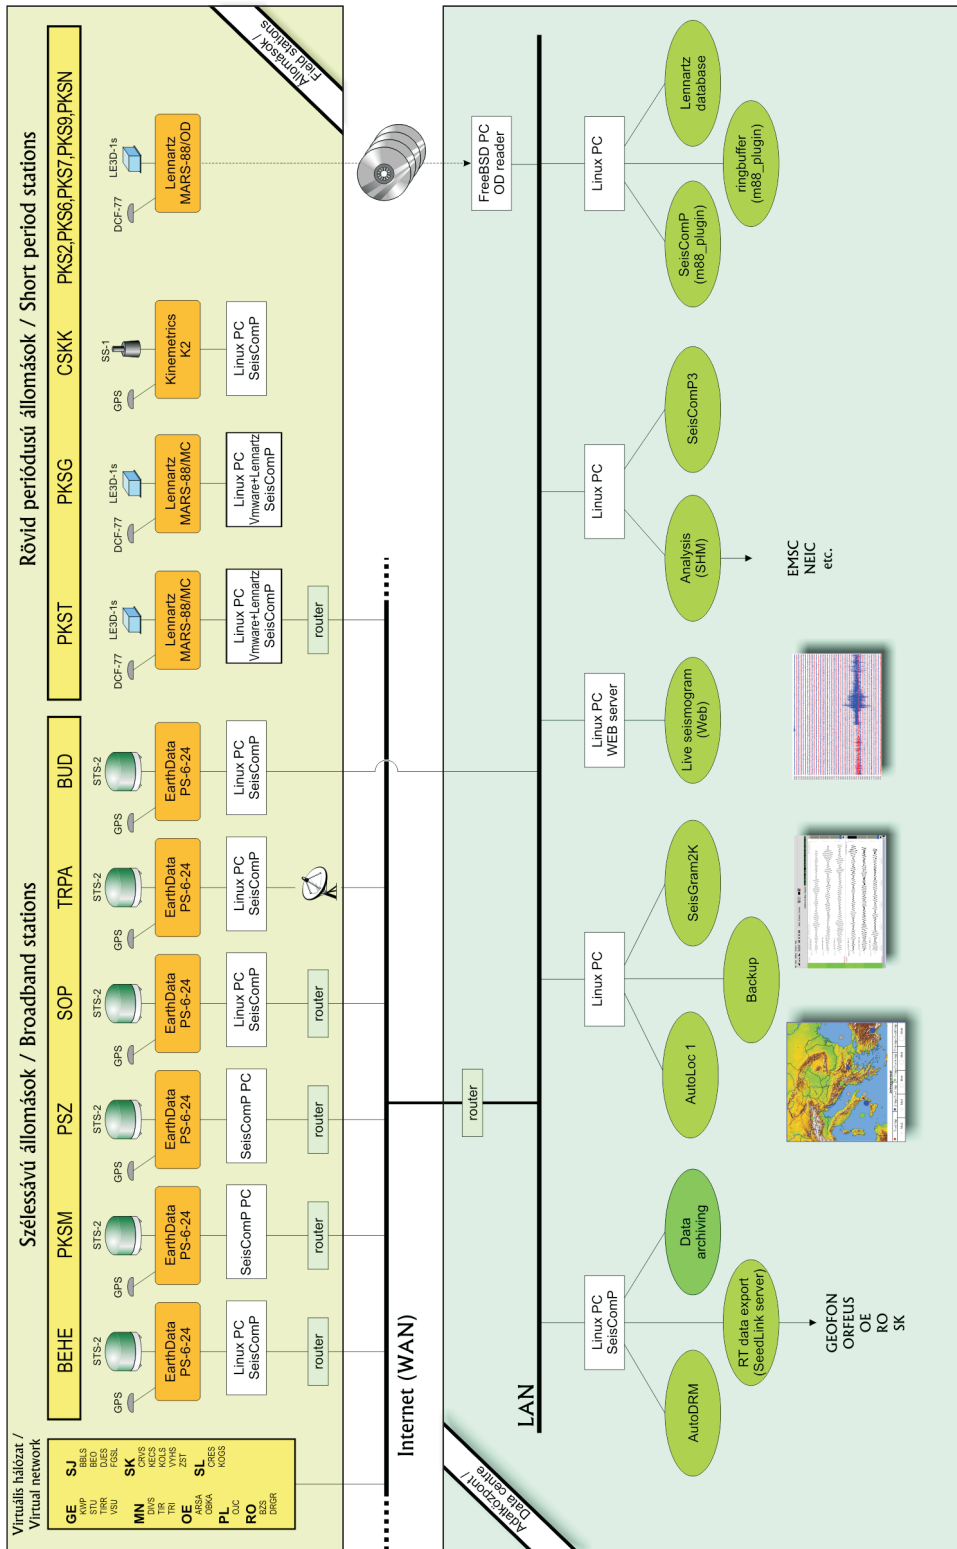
Szélessávú állomások / Broadband stations

Rövid periódusú állomások / Short period stations

Állomások / Field stations

BEHE
PKSM
PSZ
SOP
TRPA
BUD
PKST
PKSG
CSKK
PKS2,PKS6,PKS7,PKS9,PKSN

GPS
STS-2
EarthData PS-6-24
Linux PC SeisComP
SeisComP PC
router

DCF-77
LE3D-1s
Lennartz MARS-88/MC
Linux PC Vmware+Lennartz SeisComP

SS-1
Kinematrics K2

Lennartz MARS-88/OD

Virtuális hálózat / Virtual network
GE KWP STU TIRR VSU
SJ BBLS BEO DJES FGSL
SK CRVS KECS KOLS VYHS ZST
MN DIVS TIR TRI
OE ARSA OBKA
SL CRES KOGS
PL OJC
RO BZS DRGR

Internet (WAN)

Adatközpont / Data centre

LAN

router

FreeBSD PC OD reader
Linux PC
Lennartz database
ringbuffer (m88_plugin)
SeisComP (m88_plugin)
SeisComP3
Analysis (SHM)
EMSC NEIC etc.
Linux PC WEB server
Live seismogram (Web)
SeisGram2K
Backup
AutoLoc 1
Linux PC SeisComP
Data archiving
RT data export (SeedLink server)
AutoDRM
GEOFON ORFEUS OE RO SK